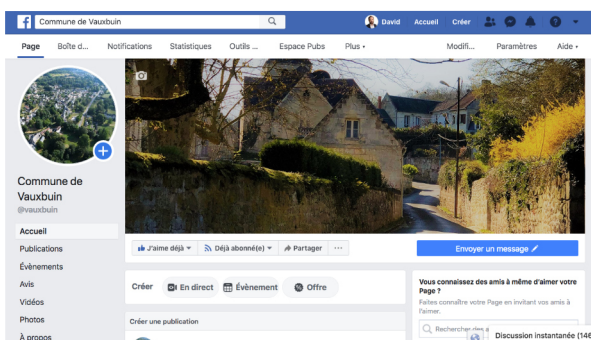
Commune de Vauxbuin
David Accueil Créer

Page Boîte d... Notifications Statistiques Outils ... Espace Pubs Plus Modifi... Paramètres Aide

Commune de Vauxbuin
@vauxbuin

Accueil
Publications
Évènements
Avis
Vidéos
Photos
À propos

J'aime déjà
Déjà abonné(e)
Partager
...
Envoyer un message

Créer
En direct
Évènement
Offre

Créer une publication

Vous connaissez des amis à même d'aimer votre Page ?
Faites connaître votre Page en invitant vos amis à l'aimer.
Rechercher des a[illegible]

Discussion instantanée (146